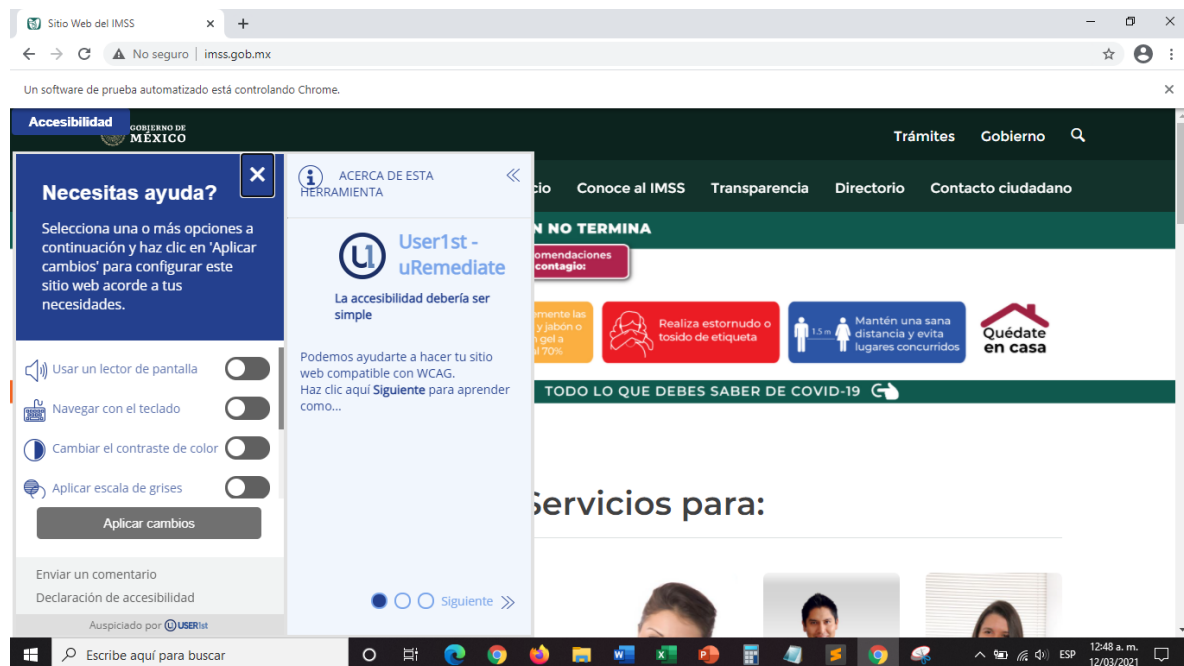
Sitio Web del IMSS × +

No seguro | imss.gob.mx

Un software de prueba automatizado está controlando Chrome.

Accesibilidad

GOBIERNO DE MÉXICO

Trámites Gobierno

Necesitas ayuda?

Selecciona una o más opciones a continuación y haz clic en 'Aplicar cambios' para configurar este sitio web acorde a tus necesidades.

Usar un lector de pantalla

Navegar con el teclado

Cambiar el contraste de color

Aplicar escala de grises

Aplicar cambios

Enviar un comentario

Declaración de accesibilidad

Auspiciado por USER1st

ACERCA DE ESTA HERRAMIENTA

User1st - uRemediate

La accesibilidad debería ser simple

Podemos ayudarte a hacer tu sitio web compatible con WCAG.
Haz clic aquí Siguiente para aprender como...

Siguiente

cio Conoce al IMSS Transparencia Directorio Contacto ciudadano

N NO TERMINA

omendaciones contagio:

emente las y jabón o n gel a al 70%

Realiza estornudo o tosido de etiqueta

1.5 m Mantén una sana distancia y evita lugares concurridos

Quédate en casa

TODO LO QUE DEBES SABER DE COVID-19

Servicios para:

Escribe aquí para buscar

ESP 12:48 a. m. 12/03/2021